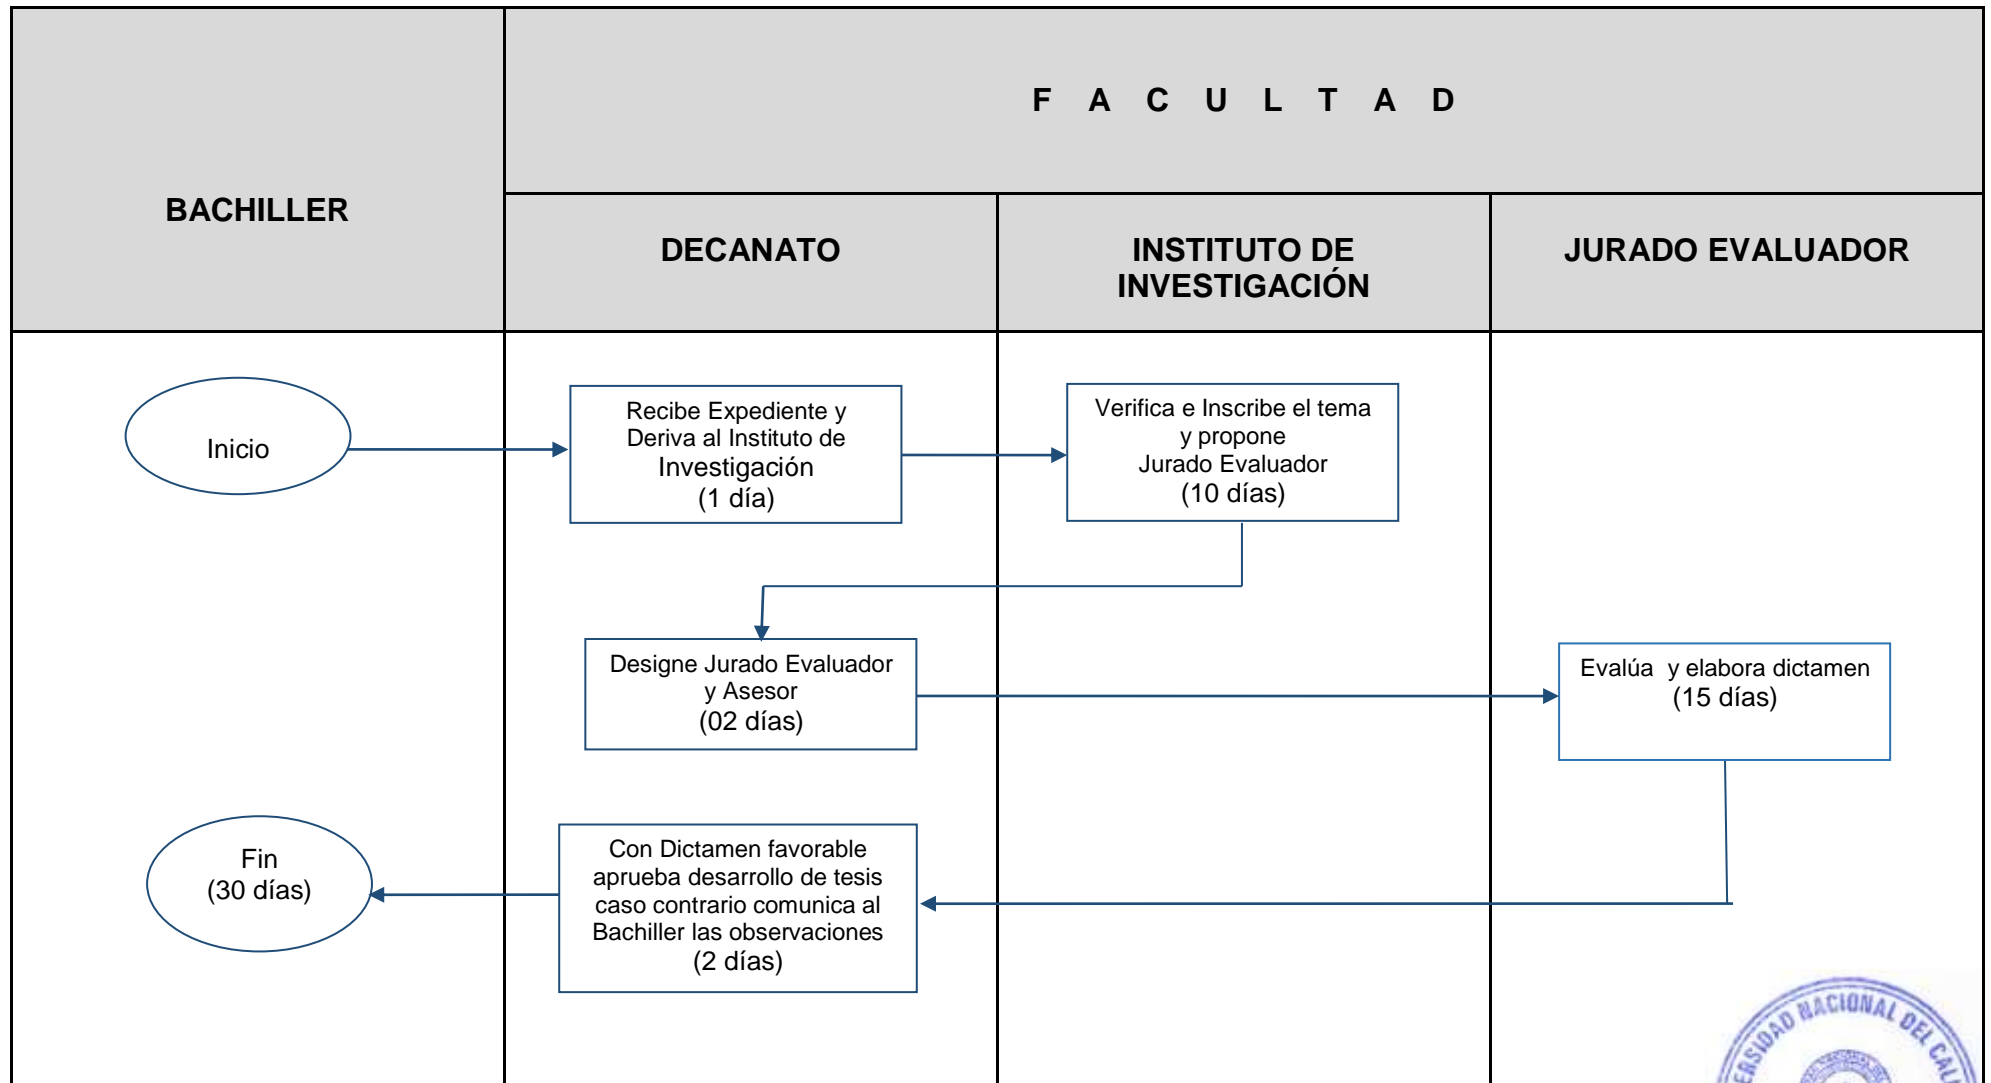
| BACHILLER | F A C U L T A D | | |
|---|---|---|---|
| | DECANATO | INSTITUTO DE INVESTIGACIÓN | JURADO EVALUADOR |

Inicio

Recibe Expediente y Deriva al Instituto de Investigación (1 día)

Verifica e Inscribe el tema y propone Jurado Evaluador (10 días)

Designe Jurado Evaluador y Asesor (02 días)

Evalúa y elabora dictamen (15 días)

Con Dictamen favorable aprueba desarrollo de tesis caso contrario comunica al Bachiller las observaciones (2 días)

Fin (30 días)

ERSIDAD NACIONAL DEL CAL